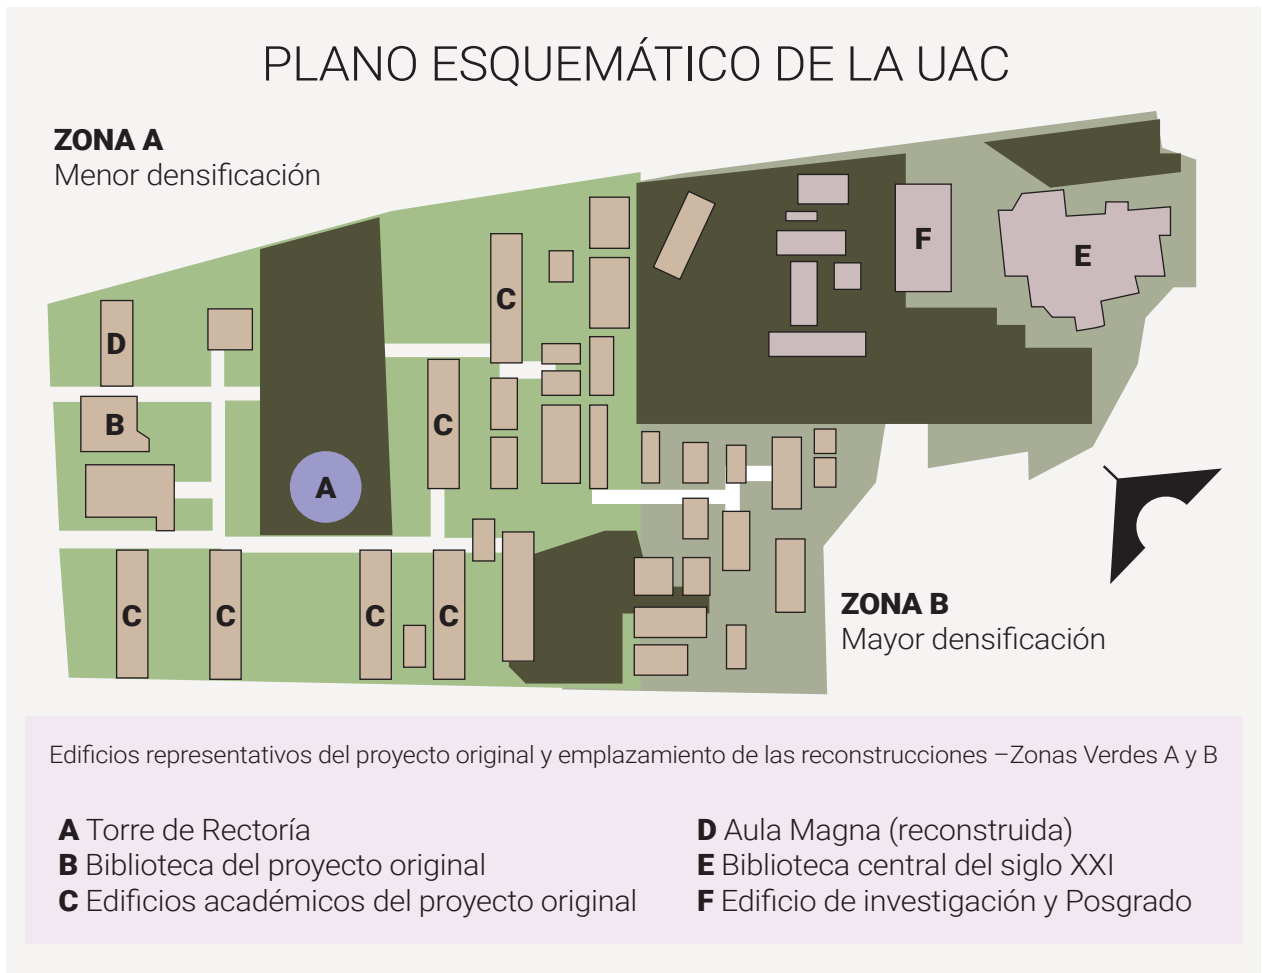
PLANO ESQUEMÁTICO DE LA UAC

ZONA A
Menor densificación

D
B
A
C
C
C
C
C
C
F
E

ZONA B
Mayor densificación

Edificios representativos del proyecto original y emplazamiento de las reconstrucciones –Zonas Verdes A y B

A Torre de Rectoría
B Biblioteca del proyecto original
C Edificios académicos del proyecto original

D Aula Magna (reconstruida)
E Biblioteca central del siglo XXI
F Edificio de investigación y Posgrado